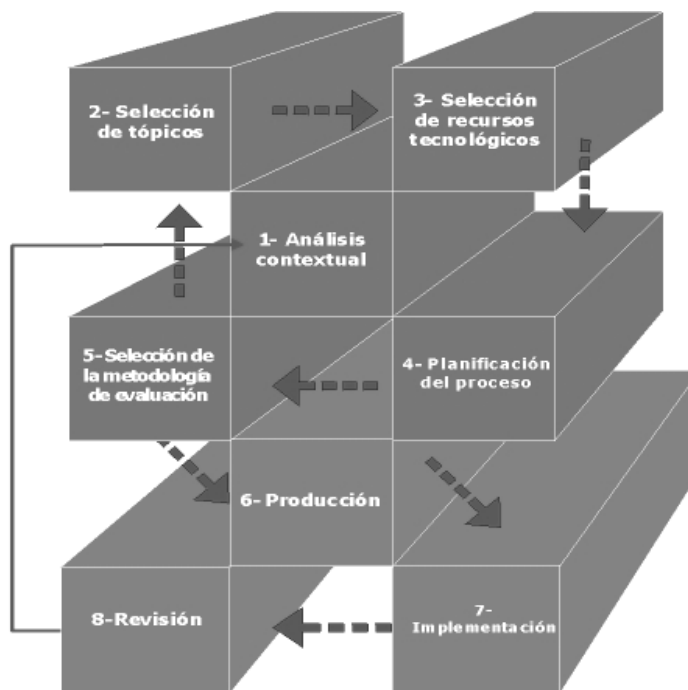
2- Selección de tópicos

3- Selección de recursos tecnológicos

1- Análisis contextual

5- Selección de la metodología de evaluación

4- Planificación del proceso

6- Producción

8-Revisión

7- Implementación